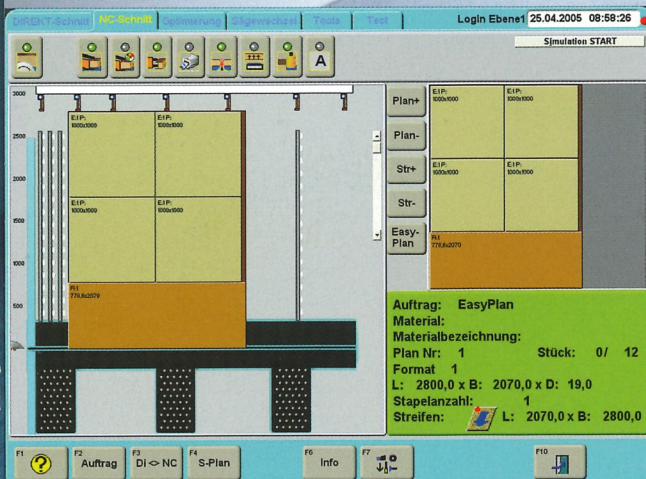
DIREKT-Schnitt | NC-Schnitt | Optimierung | Sägewechsel | Tools | Test | Login Ebene1 25.04.2005 08:58:26

Simulation START

A

3000
2500
2000
1500
1000
500

E1P:
1000x1000

E1P:
1000x1000

E1P:
1000x1000

E1P:
1000x1000

R1
770,6x2070

Plan+
Plan-
Str+
Str-
Easy-Plan

E1P:
1000x1000

E1P:
1000x1000

E1P:
1000x1000

E1P:
1000x1000

R1
770,6x2070

Auftrag: EasyPlan
Material:
Materialbezeichnung:
Plan Nr: 1 Stück: 0/ 12
Format 1
L: 2800,0 x B: 2070,0 x D: 19,0
Stapelanzahl: 1
Streifen: L: 2070,0 x B: 2800,0

F1
F2 Auftrag
F3 DI <> NC
F4 S-Plan
F6 Info
F7
F10